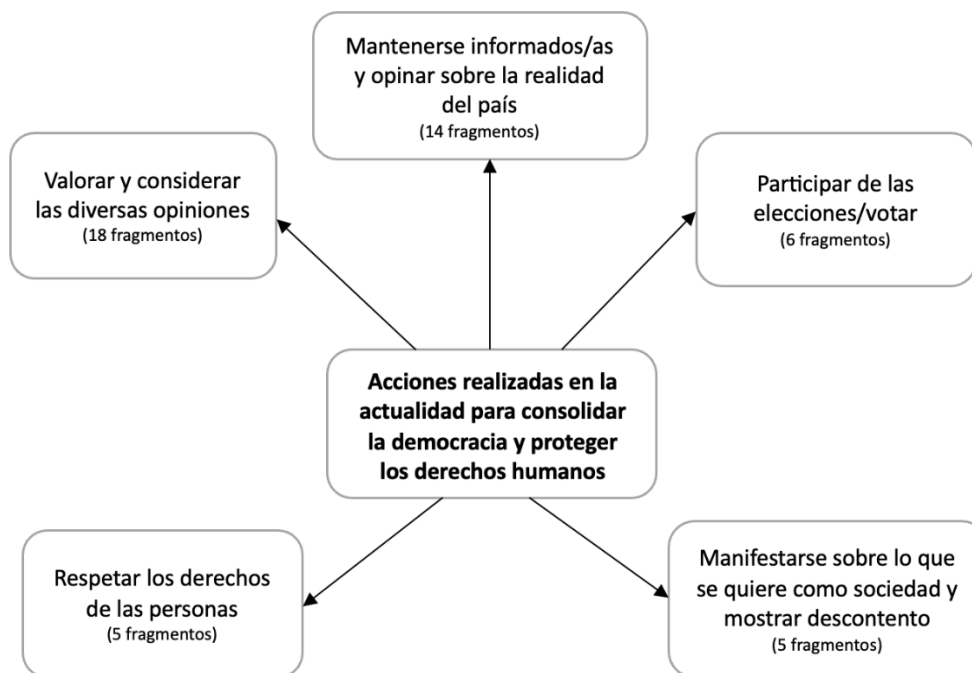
Mantenerse informados/as y opinar sobre la realidad del país
(14 fragmentos)

Valorar y considerar las diversas opiniones
(18 fragmentos)

Participar de las elecciones/votar
(6 fragmentos)

Acciones realizadas en la actualidad para consolidar la democracia y proteger los derechos humanos

Respetar los derechos de las personas
(5 fragmentos)

Manifestarse sobre lo que se quiere como sociedad y mostrar descontento
(5 fragmentos)